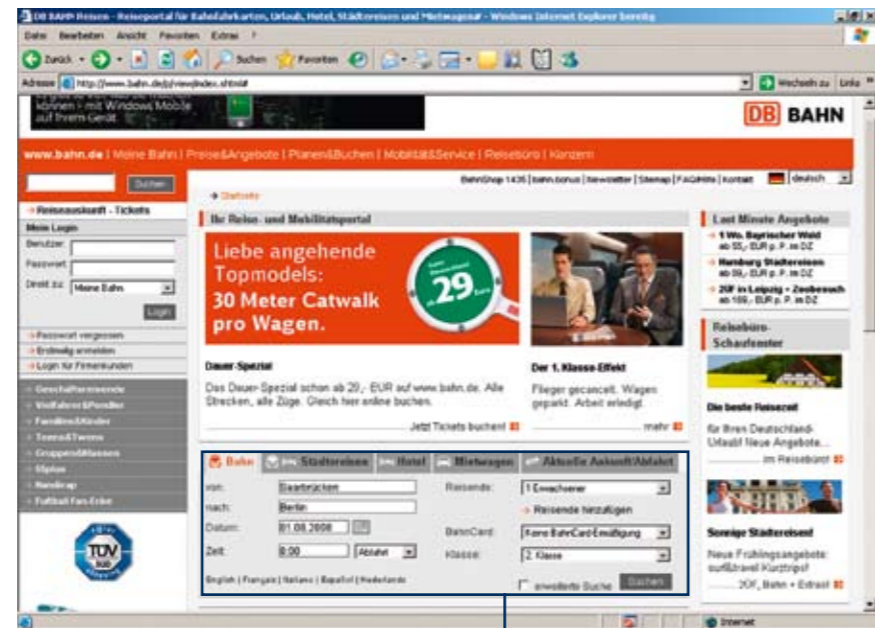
DB BAHN Reisen - Reiseportal für Bahnfahrkarten, Urlaub, Hotel, Städtereisen und Mietwagen - Windows Internet Explorer bereitg

Datei Bearbeiten Ansicht Favoriten Extras ?

Zurück Suchen Favoriten

Adresse http://www.bahn.de/p/view/index.shtml

Wechseln zu Links

können - mit Windows Mobile auf Ihrem Gerät

DB BAHN

www.bahn.de | Meine Bahn | Preise&Angebote | Planen&Buchen | Mobilität&Service | Reisebüro | Konzern

Suchen

BahnShop 1436 | bahn.bonus | Newsletter | Sitemap | FAQ/Hilfe | Kontakt deutsch

Startseite

Reiseauskunft - Tickets

Mein Login

Benutzer

Passwort

Direkt zu: Meine Bahn

Login

Passwort vergessen

Erstmalig anmelden

Login für Firmenkunden

Geschäftsreisende

Vielfahrer&Pendler

Familien&Kinder

Teens&Twens

Gruppen&Klassen

60plus

Handicap

Fußball Fan-Ecke

TÜV

Ihr Reise- und Mobilitätsportal

Liebe angehende Topmodels: 30 Meter Catwalk pro Wagen.

ab 29 Euro

Dauer-Spezial

Das Dauer-Spezial schon ab 29,- EUR auf www.bahn.de. Alle Strecken, alle Züge. Gleich hier online buchen.

Jetzt Tickets buchen!

Der 1. Klasse-Effekt

Flieger gecancelt. Wagen geparkt. Arbeit erledigt.

mehr

Bahn | Städtereisen | Hotel | Mietwagen | Aktuelle Ankunft/Abfahrt

von: Saarbrücken

nach: Berlin

Datum: 01.08.2008

Zeit: 8:00 Abfahrt

Reisende: 1 Erwachsener

Reisende hinzufügen

BahnCard: Keine BahnCard-Ermäßigung

Klasse: 2. Klasse

English | Français | Italiano | Español | Nederlands

erweiterte Suche

Suchen

Last Minute Angebote

1 Wo. Bayrischer Wald ab 55,- EUR p. P. im DZ

Hamburg Städtereisen ab 59,- EUR p. P. im DZ

2ÜF in Leipzig + Zoobesuch ab 109,- EUR p. P. im DZ

Reisebüro-Schaufenster

Die beste Reisezeit

für Ihren Deutschland-Urlaub! Neue Angebote...

im Reisebüro!

Sonnige Städtereisen!

Neue Frühlingsangebote: surf&travel Kurztrips!

2ÜF, Bahn + Extras!

Internet